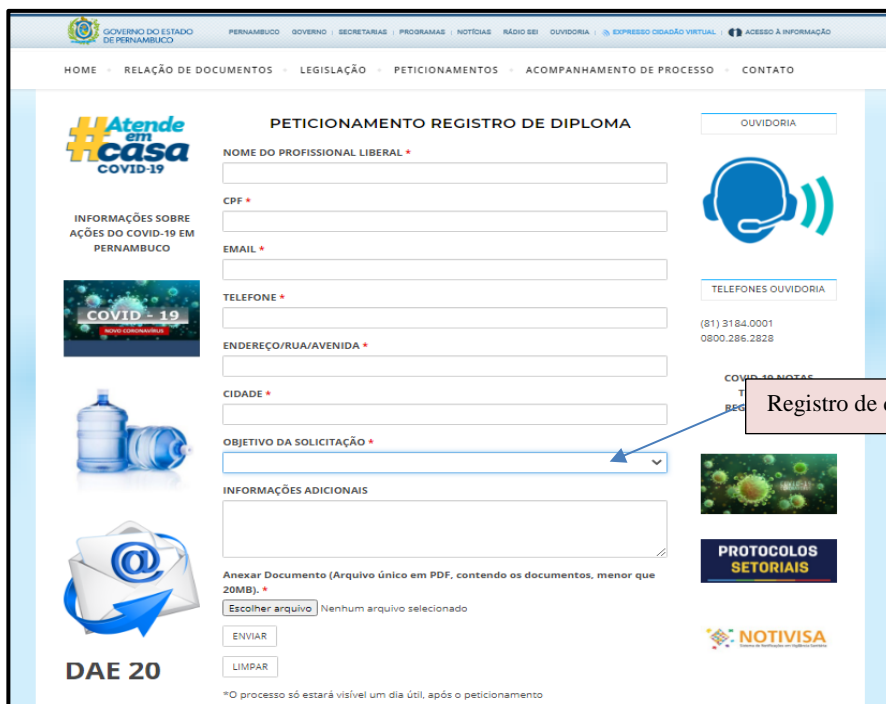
GOVERNO DO ESTADO DE PERNAMBUCO

PERNAMBUCO | GOVERNO | SECRETARIAS | PROGRAMAS | NOTÍCIAS | RÁDIO SEI | OUVIDORIA | EXPRESSO CIDADÃO VIRTUAL | ACESSO À INFORMAÇÃO

HOME · RELAÇÃO DE DOCUMENTOS · LEGISLAÇÃO · PETICIONAMENTOS · ACOMPANHAMENTO DE PROCESSO · CONTATO

#Atende em casa COVID-19

INFORMAÇÕES SOBRE AÇÕES DO COVID-19 EM PERNAMBUCO

COVID - 19 NOVO CORONAVÍRUS

DAE 20

PETICIONAMENTO REGISTRO DE DIPLOMA

NOME DO PROFISSIONAL LIBERAL *

CPF *

EMAIL *

TELEFONE *

ENDEREÇO/RUA/AVENIDA *

CIDADE *

OBJETIVO DA SOLICITAÇÃO *

INFORMAÇÕES ADICIONAIS

Anexar Documento (Arquivo único em PDF, contendo os documentos, menor que 20MB). *

Escolher arquivo Nenhum arquivo selecionado

ENVIAR

LIMPAR

*O processo só estará visível um dia útil, após o peticionamento

OUVIDORIA

TELEFONES OUVIDORIA

(81) 3184.0001
0800.286.2828

COVID-19 NOTAS T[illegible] REG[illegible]

Registro de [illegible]

PROTOCOLOS SETORIAIS

NOTIVISA